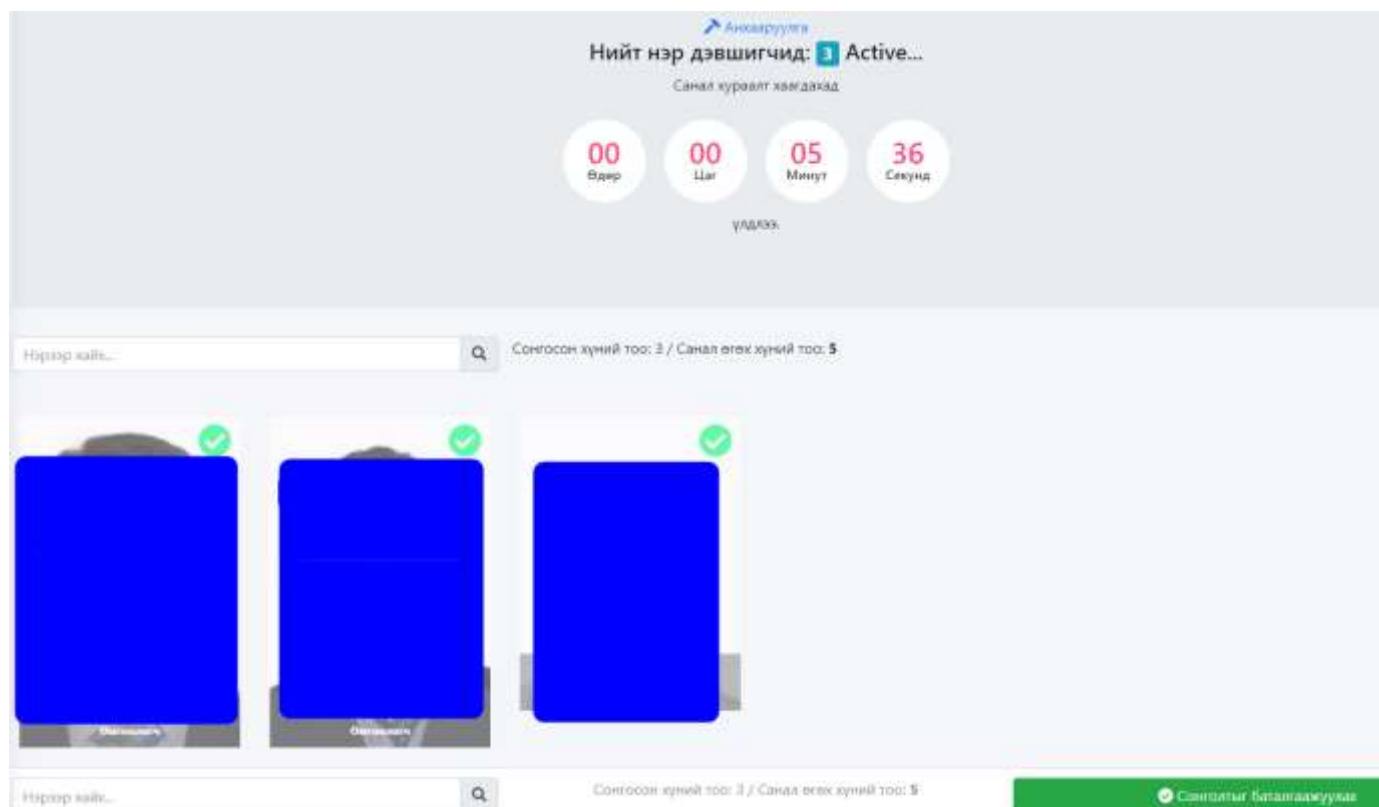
Анхааруулга

Нийт нэр дэвшигчид: 3 Active...

Санал хураалт хаагдахад

00 Өдөр

00 Цаг

05 Минут

36 Секунд

үлдлээ.

Нэрээр хайх...

Сонгосон хүний тоо: 3 / Санал өгөх хүний тоо: 5

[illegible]

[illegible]

Нэрээр хайх...

Сонгосон хүний тоо: 3 / Санал өгөх хүний тоо: 5

Сонголтыг баталгаажуулах